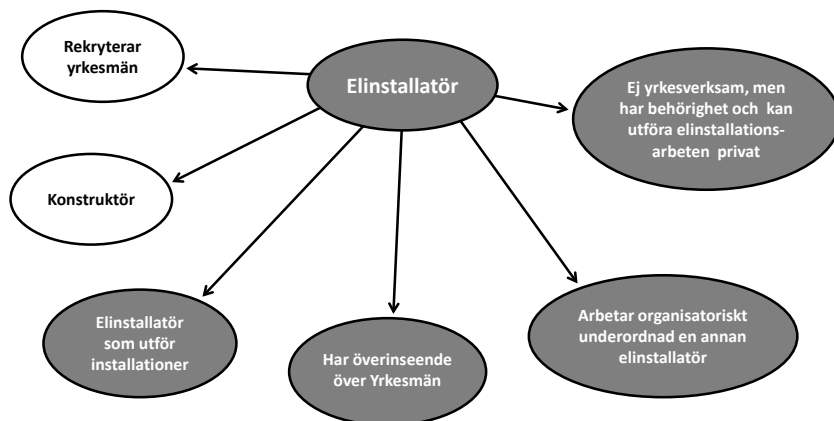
Elinstallatör

Rekryterar yrkesmän

Ej yrkesverksam, men har behörighet och kan utföra elinstallations-arbeten privat

Konstruktör

Elinstallatör som utför installationer

Har överinseende över Yrkesmän

Arbetar organisatoriskt underordnad en annan elinstallatör